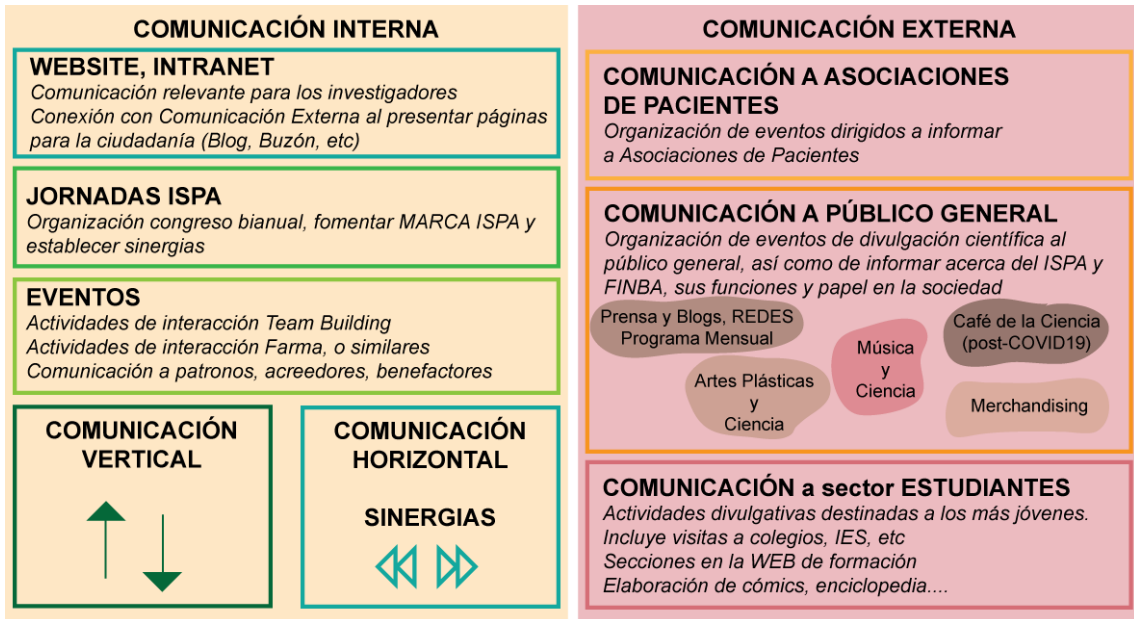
COMUNICACIÓN INTERNA

WEBSITE, INTRANET
Comunicación relevante para los investigadores
Conexión con Comunicación Externa al presentar páginas para la ciudadanía (Blog, Buzón, etc)

JORNADAS ISPA
Organización congreso bianual, fomentar MARCA ISPA y establecer sinergias

EVENTOS
Actividades de interacción Team Building
Actividades de interacción Farma, o similares
Comunicación a patronos, acreedores, benefactores

COMUNICACIÓN VERTICAL

COMUNICACIÓN HORIZONTAL

SINERGIAS

COMUNICACIÓN EXTERNA

COMUNICACIÓN A ASOCIACIONES DE PACIENTES
Organización de eventos dirigidos a informar a Asociaciones de Pacientes

COMUNICACIÓN A PÚBLICO GENERAL
Organización de eventos de divulgación científica al público general, así como de informar acerca del ISPA y FINBA, sus funciones y papel en la sociedad

Prensa y Blogs, REDES Programa Mensual

Música y Ciencia

Café de la Ciencia (post-COVID19)

Artes Plásticas y Ciencia

Merchandising

COMUNICACIÓN a sector ESTUDIANTES
Actividades divulgativas destinadas a los más jóvenes.
Incluye visitas a colegios, IES, etc
Secciones en la WEB de formación
Elaboración de cómics, enciclopedia....